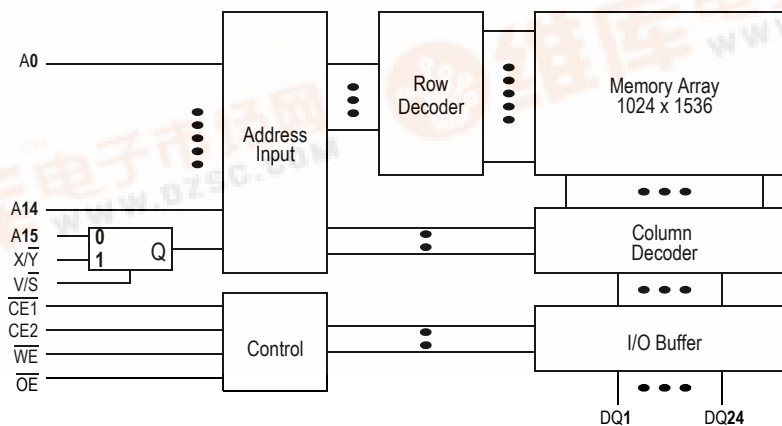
A0

A14

A15

$X/\overline{Y}$

$V/\overline{S}$

$\overline{CE1}$

CE2

$\overline{WE}$

$\overline{OE}$

0

1

Q

Address Input

Control

Row Decoder

Memory Array 1024 x 1536

Column Decoder

I/O Buffer

DQ1

DQ24

www.dzsc.com